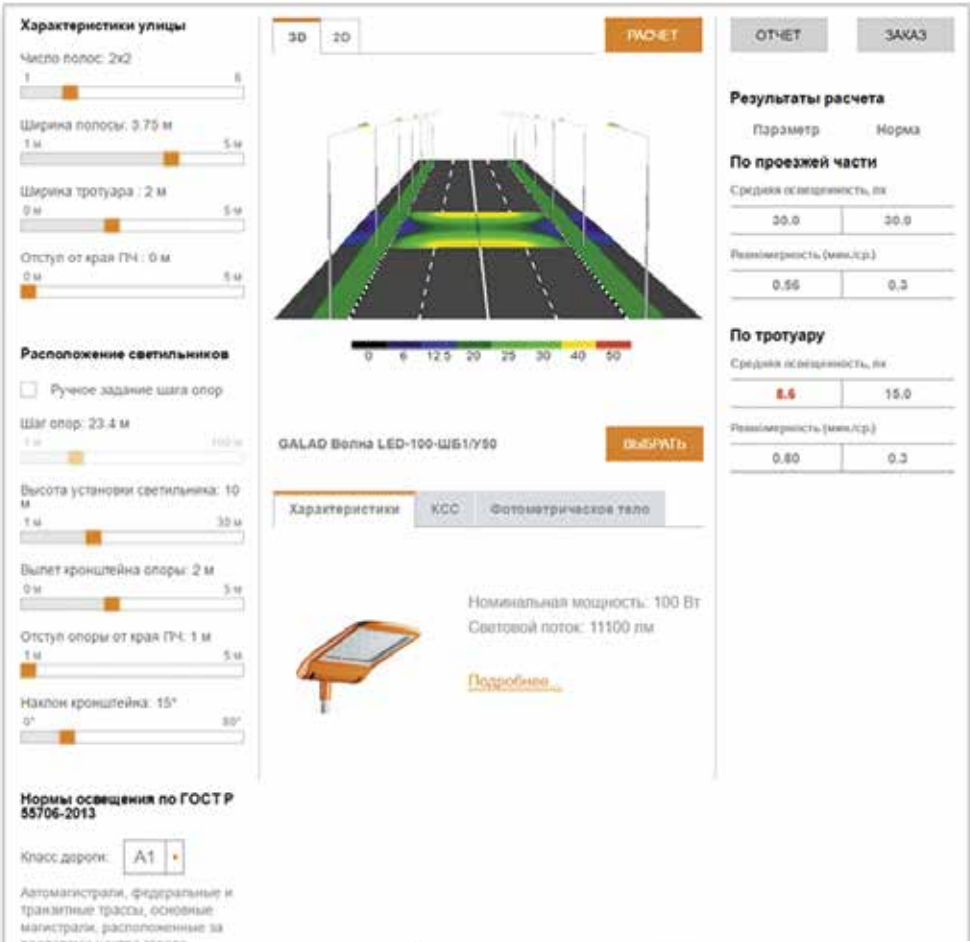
Характеристики улицы

Число полос: 2x2
1 6

Ширина полосы: 3.75 м
1 м 5 м

Ширина тротуара : 2 м
0 м 5 м

Отступ от края ПЧ : 0 м
0 м 5 м

Расположение светильников

Ручное задание шага опор

Шаг опор: 23.4 м
1 м 100 м

Высота установки светильника: 10 м
1 м 30 м

Вылет кронштейна опоры: 2 м
0 м 5 м

Отступ опоры от края ПЧ: 1 м
1 м 5 м

Наклон кронштейна: 15°
0° 90°

Нормы освещения по ГОСТ Р 55706-2013

Класс дороги: A1

Автомагистрали, федеральные и транзитные трассы, основные магистрали, расположенные за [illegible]

3D 2D

РАСЧЕТ

0 6 12.5 20 25 30 40 50

GALAD Волна LED-100-ШБ1/У50

ВЫБРАТЬ

Характеристики КСС Фотометрическое тело

Номинальная мощность: 100 Вт
Световой поток: 11100 лм

Подробнее...

ОТЧЕТ ЗАКАЗ

Результаты расчета

Параметр Норма

По проезжей части

Средняя освещенность, лк

| 30.0 | 30.0 |
|---|---|

Равномерность (мин./ср.)

| 0.56 | 0.3 |
|---|---|

По тротуару

Средняя освещенность, лк

| 8.6 | 15.0 |
|---|---|

Равномерность (мин./ср.)

| 0.80 | 0.3 |
|---|---|